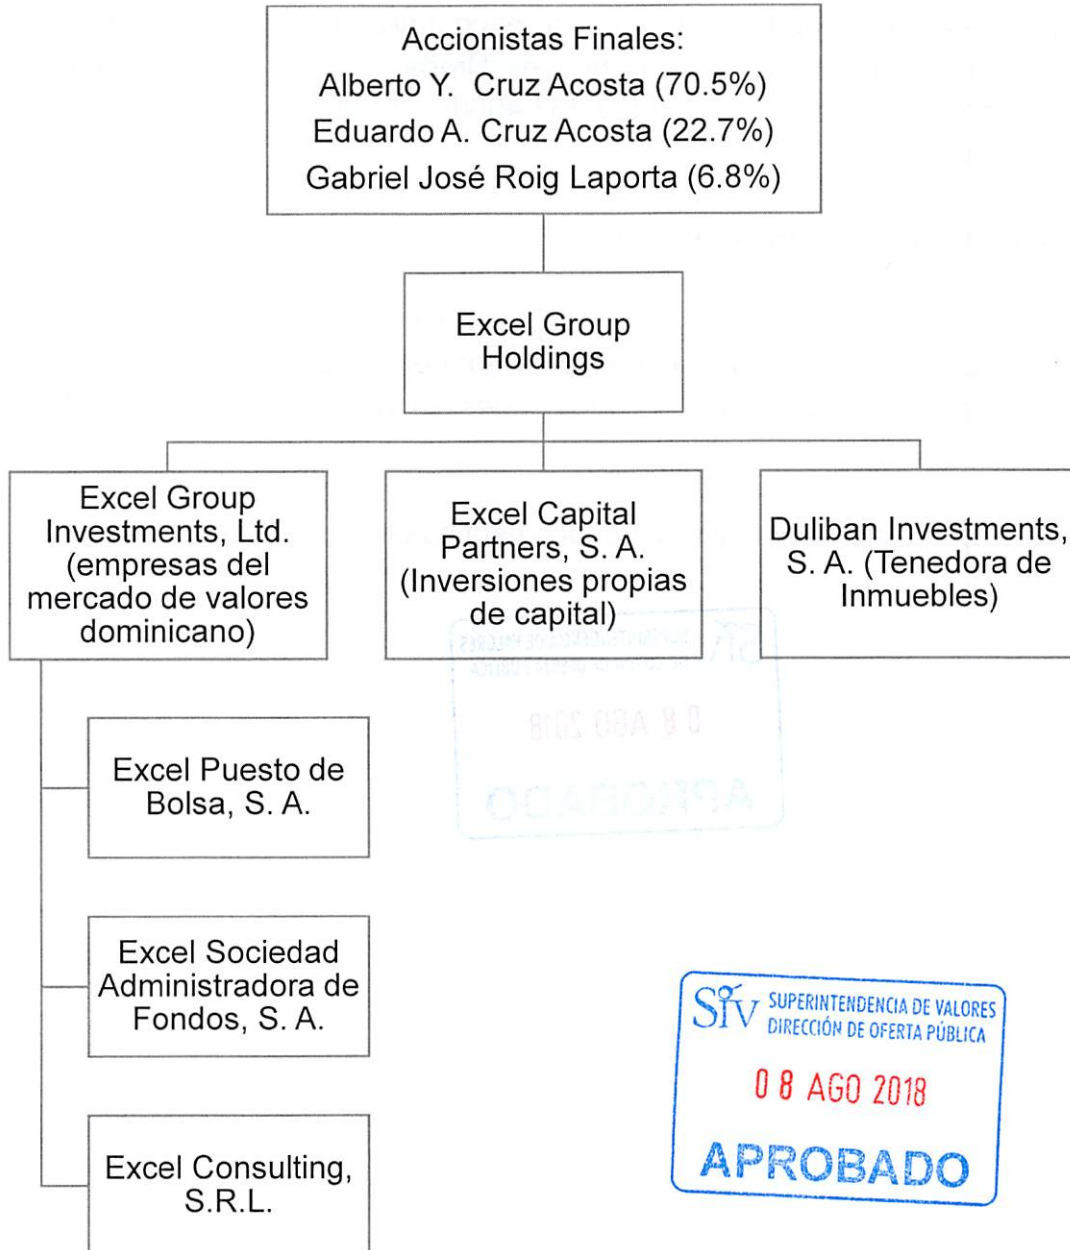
Accionistas Finales:
Alberto Y. Cruz Acosta (70.5%)
Eduardo A. Cruz Acosta (22.7%)
Gabriel José Roig Laporta (6.8%)

Excel Group Holdings

Excel Group Investments, Ltd. (empresas del mercado de valores dominicano)

Excel Capital Partners, S. A. (Inversiones propias de capital)

Duliban Investments, S. A. (Tenedora de Inmuebles)

Excel Puesto de Bolsa, S. A.

Excel Sociedad Administradora de Fondos, S. A.

Excel Consulting, S.R.L.

SIV SUPERINTENDENCIA DE VALORES
DIRECCIÓN DE OFERTA PÚBLICA
08 AGO 2018
APROBADO